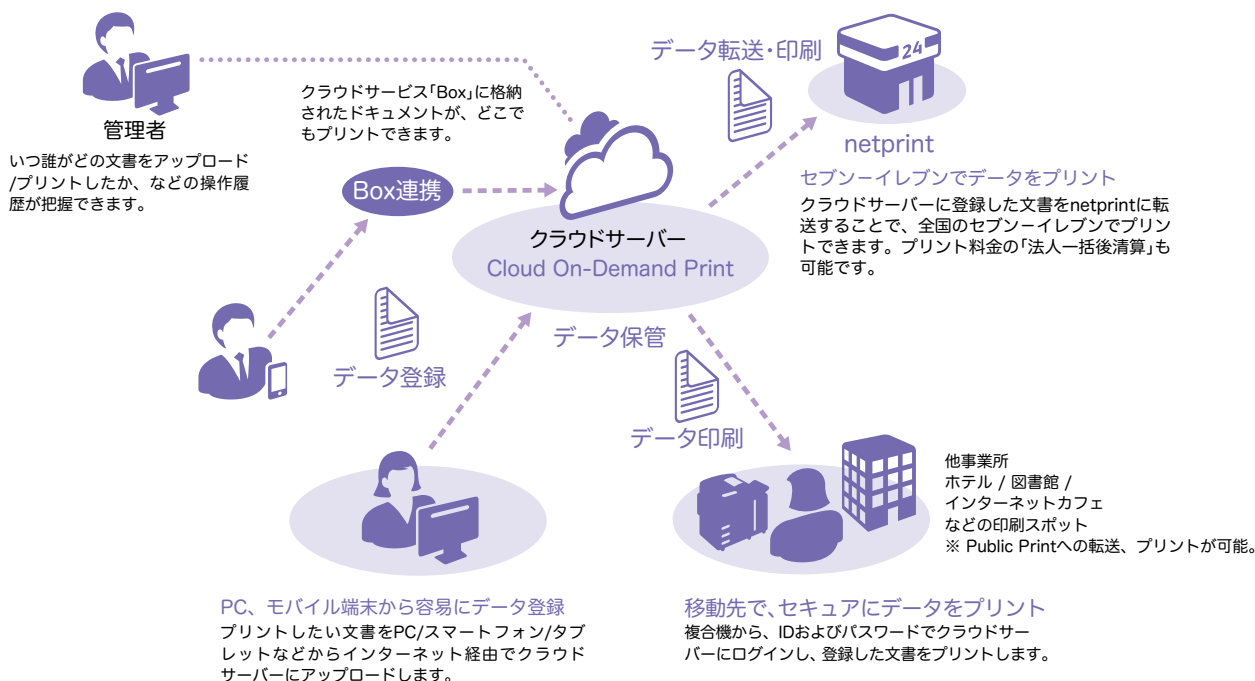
管理者

いつ誰がどの文書をアップロード/プリントしたか、などの操作履歴が把握できます。

クラウドサービス「Box」に格納されたドキュメントが、どこでもプリントできます。

データ転送・印刷

24

netprint

セブンーイレブンでデータをプリント

クラウドサーバーに登録した文書をnetprintに転送することで、全国のセブンーイレブンでプリントできます。プリント料金の「法人一括後清算」も可能です。

Box連携

クラウドサーバー
Cloud On-Demand Print

データ保管

データ登録

データ印刷

他事業所
ホテル / 図書館 /
インターネットカフェ
などの印刷スポット
※ Public Printへの転送、プリントが可能。

PC、モバイル端末から容易にデータ登録

プリントしたい文書をPC/スマートフォン/タブレットなどからインターネット経由でクラウドサーバーにアップロードします。

移動先で、セキュアにデータをプリント

複合機から、IDおよびパスワードでクラウドサーバーにログインし、登録した文書をプリントします。